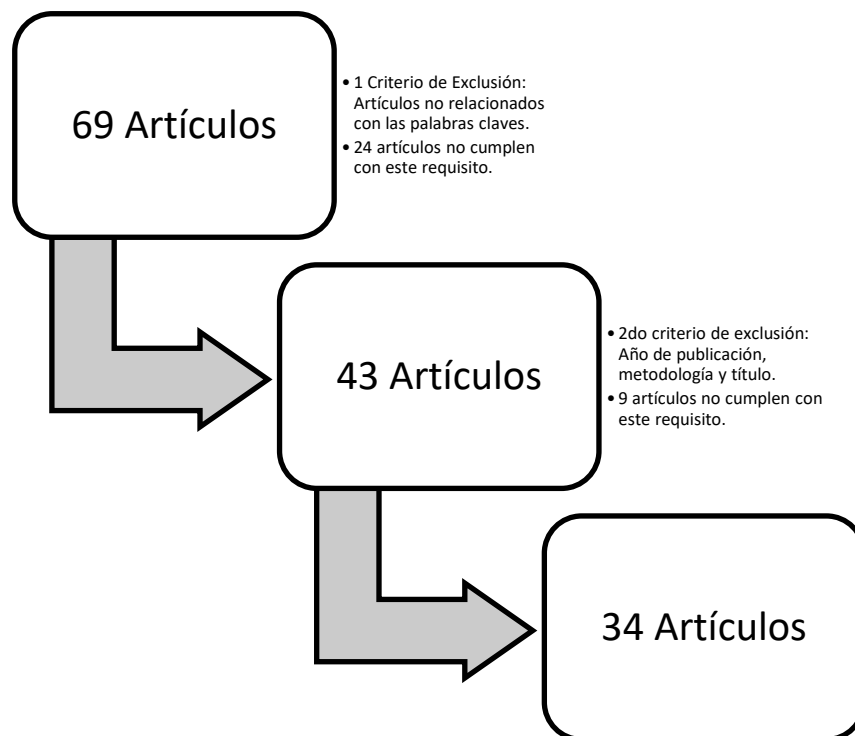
69 Artículos

• 1 Criterio de Exclusión: Artículos no relacionados con las palabras claves.
• 24 artículos no cumplen con este requisito.

43 Artículos

• 2do criterio de exclusión: Año de publicación, metodología y título.
• 9 artículos no cumplen con este requisito.

34 Artículos